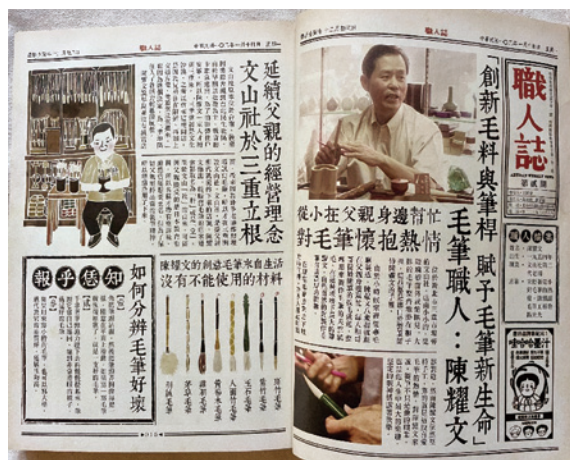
職人誌

延續父親的經營理念
文山社於三重立根

知恁予報
如何分辨毛筆好壞

陳耀文的創意毛筆來自生活
沒有不能使用的材料

職人誌

創新毛料與筆桿 賦予毛筆新生命

毛筆職人：陳耀文

從小在父親身邊幫忙
對毛筆懷抱熱情

職人誌
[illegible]

職人檔案

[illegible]